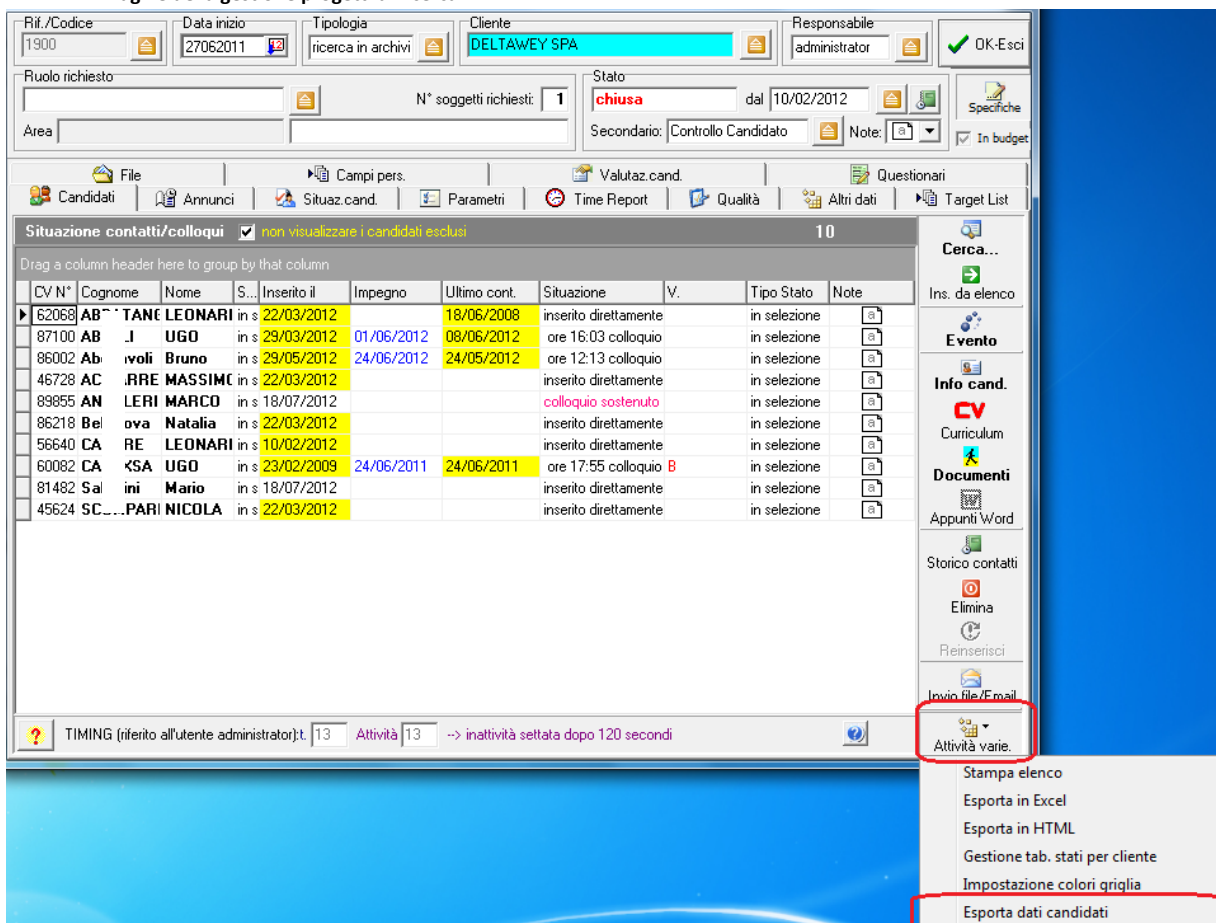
Rif./Codice
1900
Data inizio
27062011
Tipologia
ricerca in archivi
Cliente
DELTAWEY SPA
Responsabile
administrator
OK-Esci
Ruolo richiesto
N° soggetti richiesti: 1
Area
Stato
chiusa
dal 10/02/2012
Secondario: Controllo Candidato
Note:
Specifiche
In budget

File
Campi pers.
Valutaz.cand.
Questionari
Candidati
Annunci
Situaz.cand.
Parametri
Time Report
Qualità
Altri dati
Target List

Situazione contatti/colloqui
non visualizzare i candidati esclusi
10
Drag a column header here to group by that column

| CV N° | Cognome | Nome | S... | Inserito il | Impegno | Ultimo cont. | Situazione | V. | Tipo Stato | Note |
|---|---|---|---|---|---|---|---|---|---|---|
| 62068 | AB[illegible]TANC | LEONARI | in s | 22/03/2012 | | 18/06/2008 | inserito direttamente | | in selezione | |
| 87100 | AB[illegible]I | UGO | in s | 29/03/2012 | 01/06/2012 | 08/06/2012 | ore 16:03 colloquio | | in selezione | |
| 86002 | Ab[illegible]voli | Bruno | in s | 29/05/2012 | 24/06/2012 | 24/05/2012 | ore 12:13 colloquio | | in selezione | |
| 46728 | AC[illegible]RRE | MASSIMO | in s | 22/03/2012 | | | inserito direttamente | | in selezione | |
| 89855 | AN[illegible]LERI | MARCO | in s | 18/07/2012 | | | colloquio sostenuto | | in selezione | |
| 86218 | Bel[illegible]ova | Natalia | in s | 22/03/2012 | | | inserito direttamente | | in selezione | |
| 56640 | CA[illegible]RE | LEONARI | in s | 10/02/2012 | | | inserito direttamente | | in selezione | |
| 60082 | CA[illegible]KSA | UGO | in s | 23/02/2009 | 24/06/2011 | 24/06/2011 | ore 17:55 colloquio | B | in selezione | |
| 81482 | Sal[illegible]ini | Mario | in s | 18/07/2012 | | | inserito direttamente | | in selezione | |
| 45624 | SC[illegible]PARI | NICOLA | in s | 22/03/2012 | | | inserito direttamente | | in selezione | |

Cerca...
Ins. da elenco
Evento
Info cand.
CV
Curriculum
Documenti
Appunti Word
Storico contatti
Elimina
Reinserisci
Invio file/Email
Attività varie.

TIMING (riferito all'utente administrator):t. 13 Attività 13 --> inattività settata dopo 120 secondi

Stampa elenco
Esporta in Excel
Esporta in HTML
Gestione tab. stati per cliente
Impostazione colori griglia
Esporta dati candidati